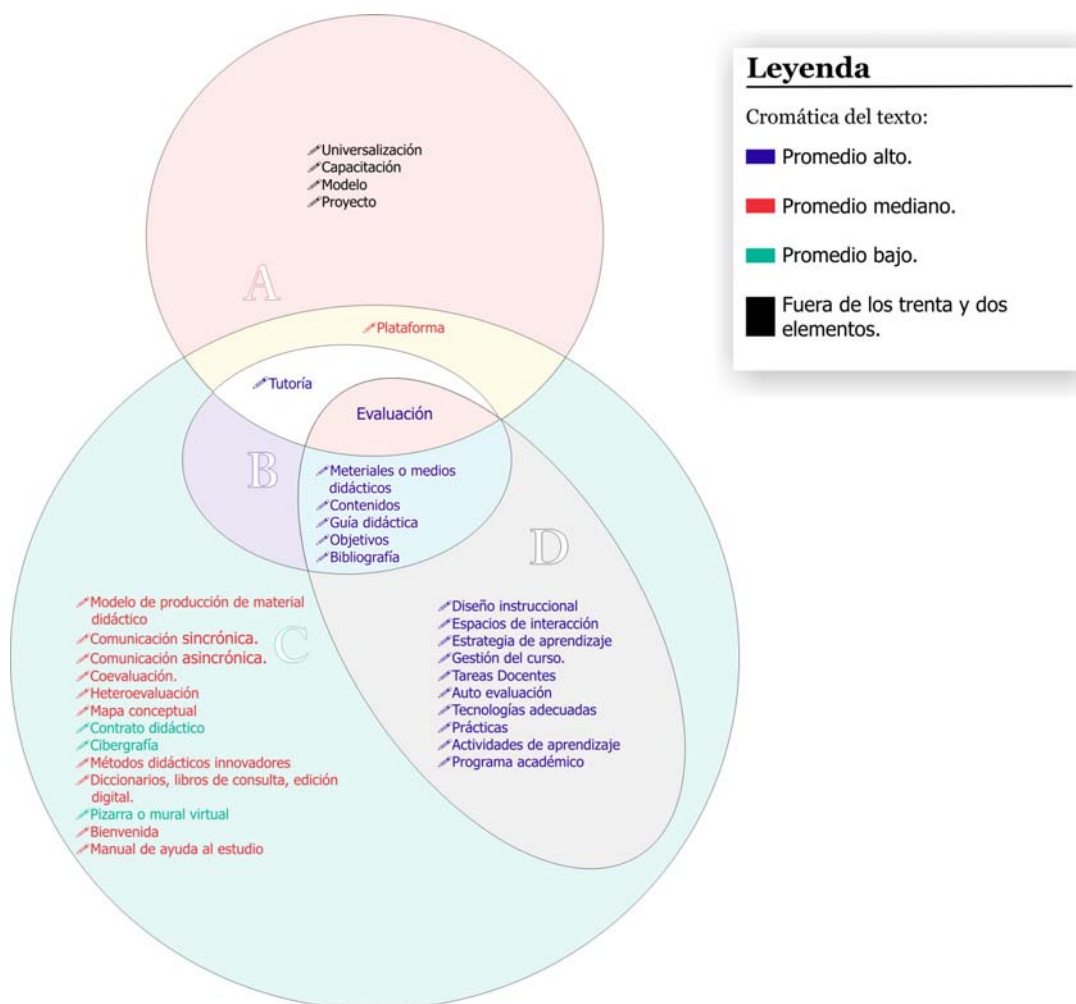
Universalización
Capacitación
Modelo
Proyecto

A

Plataforma

Tutoría

Evaluación

B

Meteriales o medios didácticos
Contenidos
Guía didáctica
Objetivos
Bibliografía

D

Modelo de producción de material didáctico
Comunicación sincrónica.
Comunicación asincrónica.
Coevaluación.
Heteroevaluación
Mapa conceptual
Contrato didáctico
Cibergrafía
Métodos didácticos innovadores
Diccionarios, libros de consulta, edición digital.
Pizarra o mural virtual
Bienvenida
Manual de ayuda al estudio

C

Diseño instruccional
Espacios de interacción
Estrategia de aprendizaje
Gestión del curso.
Tareas Docentes
Auto evaluación
Tecnologías adecuadas
Prácticas
Actividades de aprendizaje
Programa académico

Leyenda

Cromática del texto:

Promedio alto.

Promedio mediano.

Promedio bajo.

Fuera de los trenta y dos elementos.